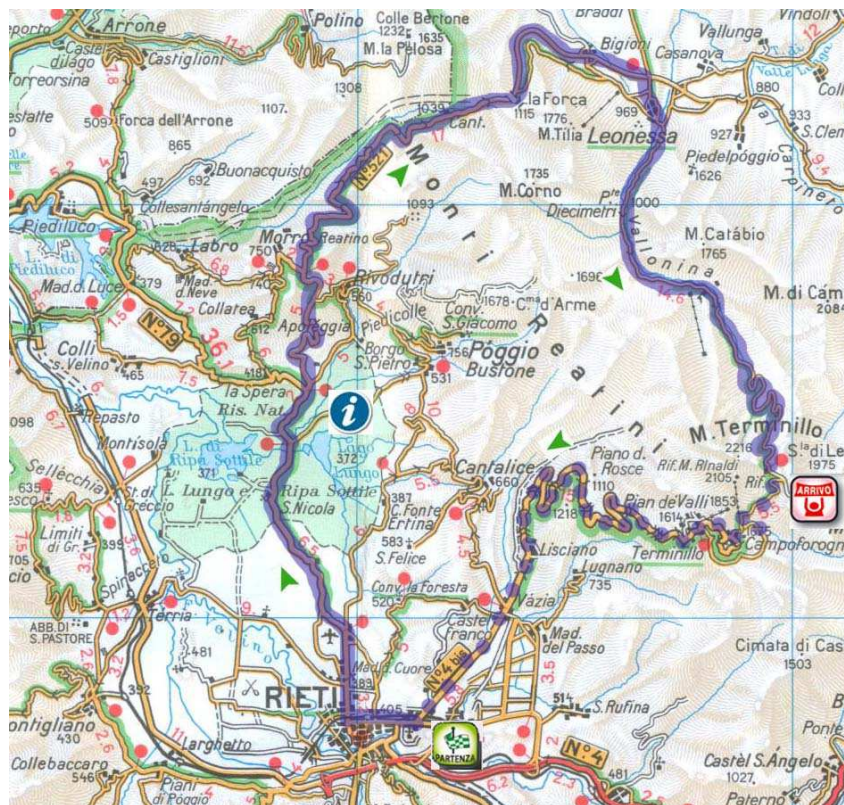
Arrone
Castel di Lago
Castiglioni
Torreorsina
Polino
Colle Bertone
1232
1635
M. la Pelosa
1308
Braddi
Vindoli
Bigioni
Casanova
Vallunga
880
Valle Lunga
1107
509
Forca dell'Arrone
865
497
692
Buonacquisto
Collesantangelo
1039
1115
La Forca
Cant.
1776
M.Tilia
969
Leonessa
927
933
S. Clem
Piedelpoggio
1626
Carpineto
Monti Reatini
N.521
1735
M.Corno
Diecimetri
1000
Piediluco
L. di Piediluco
Labro
Morro Reatino
1093
M. Catabio
1765
Vallonina
Mad. di Luce
379
Mad. di Neve
Collatea
740
Rivodutri
560
1696
1678
C.na d'Arme
M. di Cam
2084
N.79
Colli s.Velino
465
Apoleggia
Piedicolle
Conv. S.Giacomo
Borgo S. Pietro
756
Poggio Bustone
531
la Spera
Ris. Nat.
Repasto
098
Montisola
L. di Ripa Sottile
371
L. Lungo e Ripa Sottile
Lago Lungo
372
S.Nicola
M. Terminillo
2216
S.ta di Le
1975
Rif. M. Rinaldi
2105
Piano d. Rosce
1110
Cantalice
660
Pian de Valli
1614
1853
Rif.
ARRIVO
Campoforogna
Sellecchia
635
Pesco
S. di Greccio
Limiti di Gr.
399
387
C. Fonte Ertina
583
S. Felice
1218
Lisciano
Terminillo
Lugnano
735
Spinacceto
Conv. La Foresta
520
Vazia
Terria
ABB. DI S. PASTORE
481
Castel Franco
Mad. del Passo
Cimata di Cas
1503
392
Mad. Cuore
389
RIETI
405
N.4 bis
514
S. Rufina
Contigliano
430
Larghetto
PARTENZA
N.4
Collebaccaro
546
Piani di Poggio
481
Castel S. Angelo
1027
Paterno
Ponte